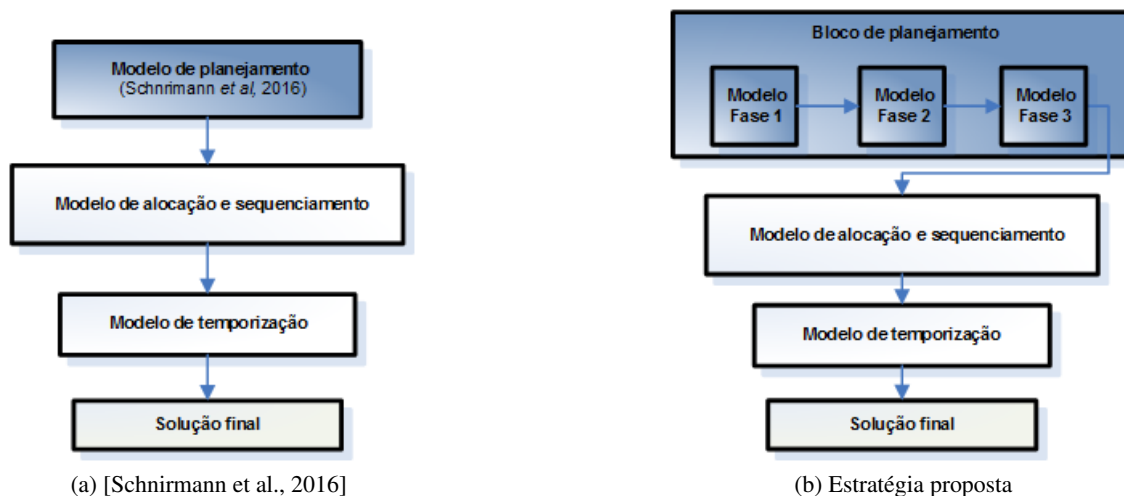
Modelo de planejamento
(Schnrimann *et al*, 2016)

Modelo de alocação e sequenciamento

Modelo de temporização

Solução final

(a) [Schnirmann et al., 2016]

Bloco de planejamento

Modelo Fase 1

Modelo Fase 2

Modelo Fase 3

Modelo de alocação e sequenciamento

Modelo de temporização

Solução final

(b) Estratégia proposta